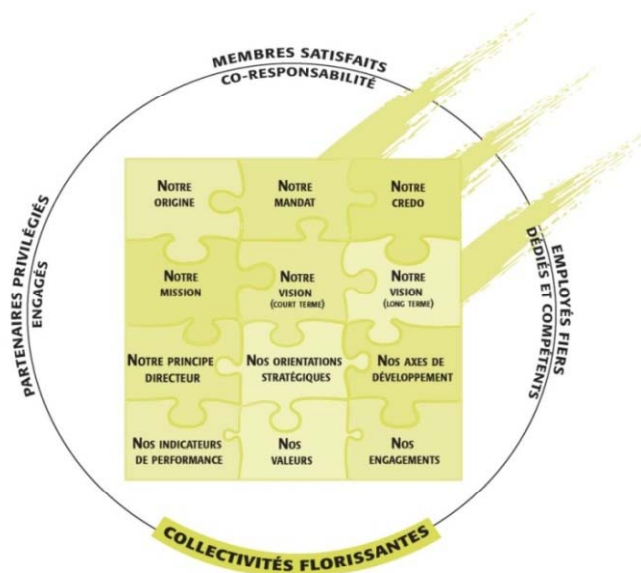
MEMBRES SATISFAITS
CO-RESPONSABILITÉ

PARTENAIRES PRIVILÉGIÉS
ENGAGÉS

EMPLOYÉS FIERS
DÉDIÉS ET COMPÉTENTS

NOTRE ORIGINE

NOTRE MANDAT

NOTRE CREDO

NOTRE MISSION

NOTRE VISION (COURT TERME)

NOTRE VISION (LONG TERME)

NOTRE PRINCIPE DIRECTEUR

NOS ORIENTATIONS STRATÉGIQUES

NOS AXES DE DÉVELOPPEMENT

NOS INDICATEURS DE PERFORMANCE

NOS VALEURS

NOS ENGAGEMENTS

COLLECTIVITÉS FLORISSANTES